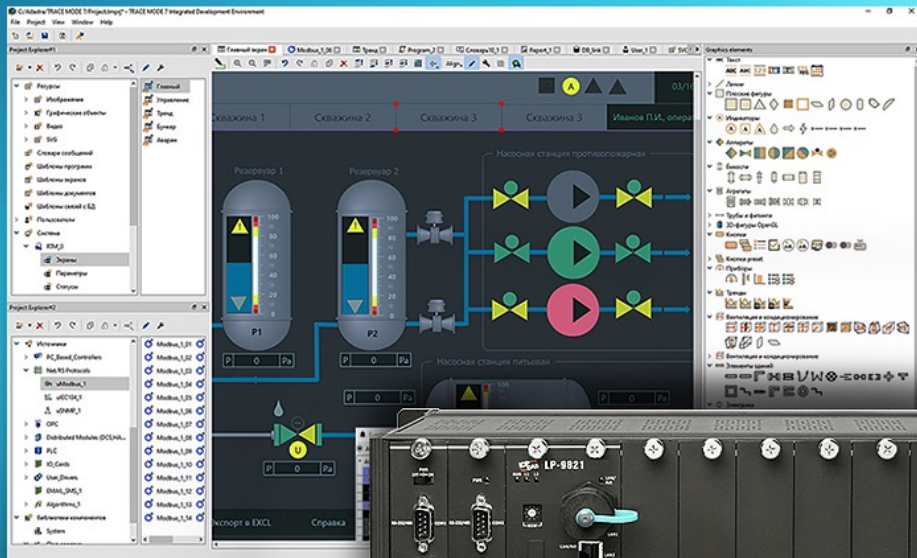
C:/Adastra/TRACE MODE 7/Project.tmpj* - TRACE MODE 7 Integrated Development Environment
File Project View Window Help

Project Explorer#1
Ресурсы
Изображения
Графические объекты
Видео
SVG
Словари сообщений
Шаблоны программ
Шаблоны экранов
Шаблоны документов
Шаблоны связей с БД
Пользователи
Система
RTM_0
Экраны
Параметры
Статусы

Главный
Управление
Тренд
Буфер
Аварии

Project Explorer#2
Источники
PC_Based_Controllers
Net/RS Protocols
sModbus_1
sIEC104_1
sSNMP_1
OPC
Distributed Modules (DCS,HA...
PLC
IO_Cards
User_Drivers
EMAIL_SMS_1
Algorithms_1
Библиотеки компонентов
System

Modbus_1_01
Modbus_1_02
Modbus_1_03
Modbus_1_04
Modbus_1_05
Modbus_1_06
Modbus_1_07
Modbus_1_08
Modbus_1_09
Modbus_1_10
Modbus_1_11
Modbus_1_12
Modbus_1_13
Modbus_1_14

Главный экран | Modbus_1_08 | Тренд | Program_2 | Словарь10_1 | Report_1 | DB_link | User_1 | SVG

A
03/16
Скважина 1 | Скважина 2 | Скважина 3 | Скважина 3 | Иванов П.И., опера
Резервуар 1
Резервуар 2
Насосная станция противопожарная
100 80 60 40 20 0
P1
P2
P 0 Pa
P 0 Pa
Насосная станция питьевая
U
P 0 Pa
Экспорт в EXCL
Справка

Graphics elements
Текст
Линии
Плоские фигуры
Индикаторы
Аппараты
Емкости
Агрегаты
Трубы и фитинги
3D-фигуры OpenGL
Кнопки
Кнопки preset
Приборы
Тренды
Вентиляция и кондиционирование
Вентиляция и кондиционирование
Элементы схем
Бланки

LP-9821
PWR
RS-232/485
RS-232/485
LAN1
LAN2